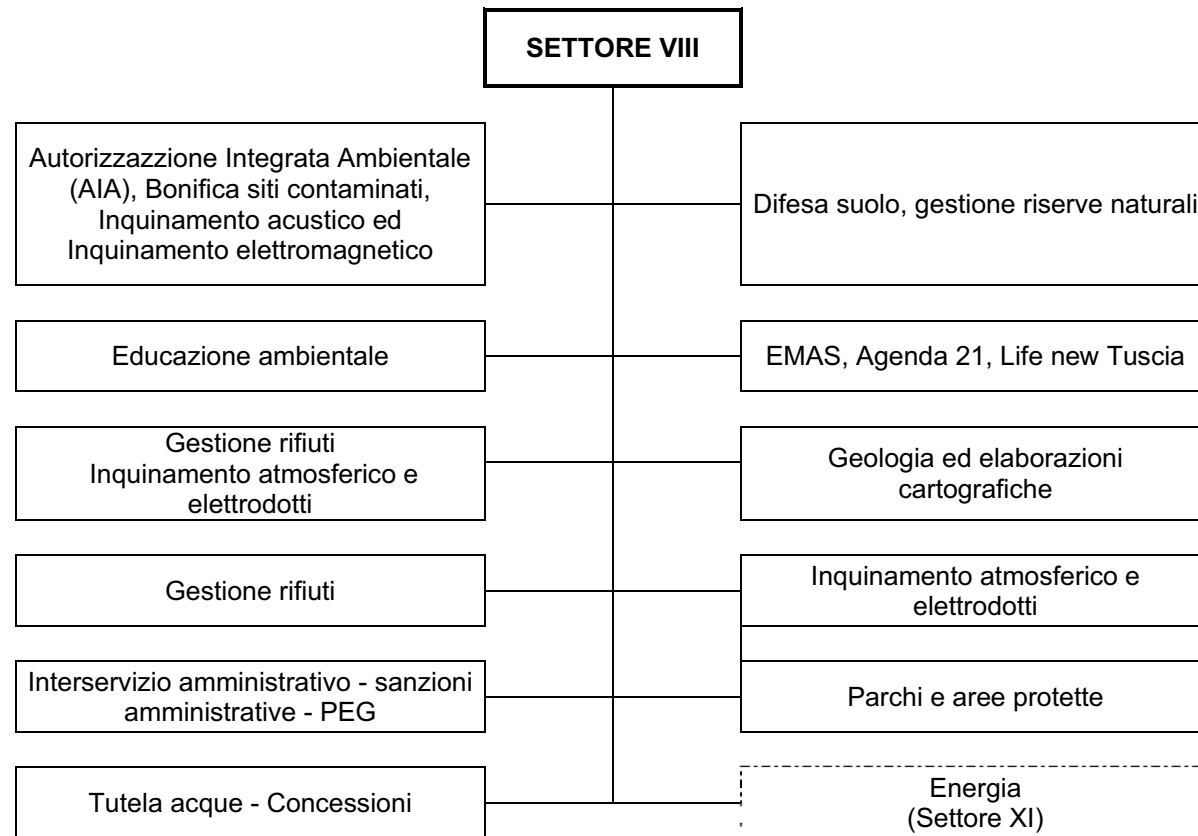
SETTORE VIII

Autorizzazzione Integrata Ambientale (AIA), Bonifica siti contaminati, Inquinamento acustico ed Inquinamento elettromagnetico

Difesa suolo, gestione riserve naturali

Educazione ambientale

EMAS, Agenda 21, Life new Tuscia

Gestione rifiuti
Inquinamento atmosferico e elettrodotti

Geologia ed elaborazioni cartografiche

Gestione rifiuti

Inquinamento atmosferico e elettrodotti

Interservizio amministrativo - sanzioni amministrative - PEG

Parchi e aree protette

Tutela acque - Concessioni

Energia
(Settore XI)